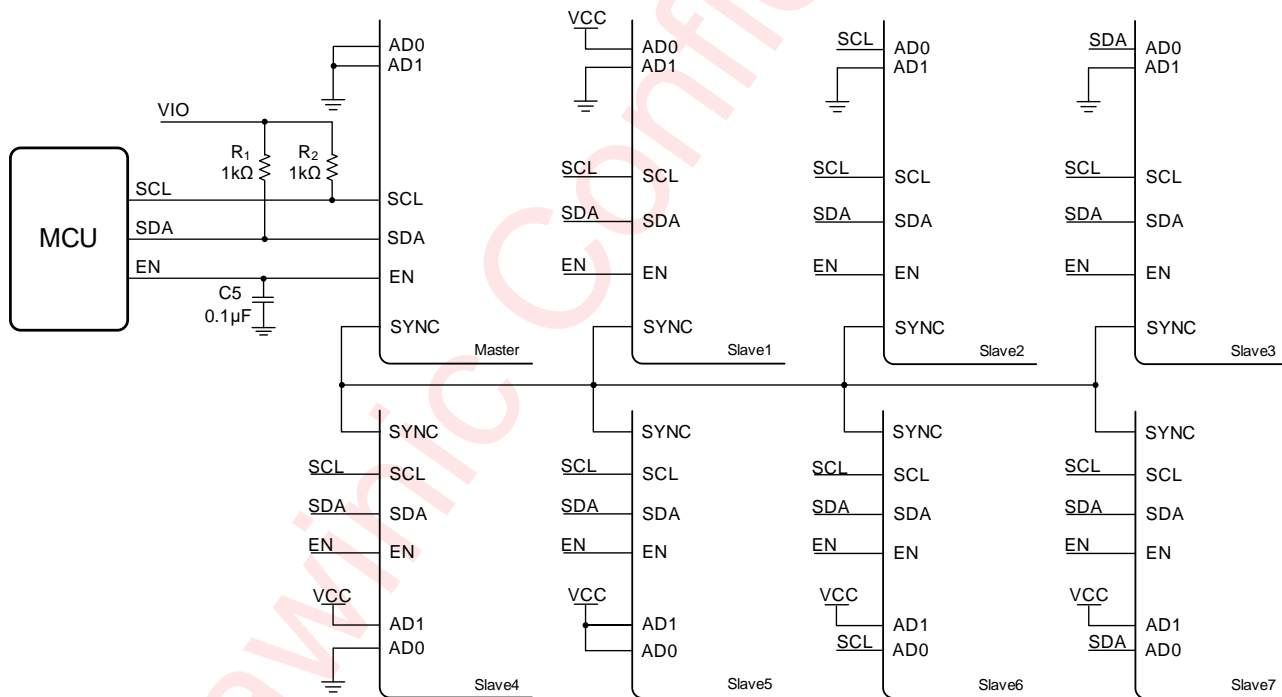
MCU
VIO
$R_1$ 1kΩ
$R_2$ 1kΩ
SCL
SDA
EN
C5 0.1μF

AD0
AD1
SCL
SDA
EN
SYNC
Master

VCC
AD0
AD1
SCL SCL
SDA SDA
EN EN
SYNC
Slave1

SCL AD0
AD1
SCL SCL
SDA SDA
EN EN
SYNC
Slave2

SDA AD0
AD1
SCL SCL
SDA SDA
EN EN
SYNC
Slave3

SYNC
SCL SCL
SDA SDA
EN EN
VCC
AD1
AD0
Slave4

SYNC
SCL SCL
SDA SDA
EN EN
VCC
AD1
AD0
Slave5

SYNC
SCL SCL
SDA SDA
EN EN
VCC
AD1
SCL AD0
Slave6

SYNC
SCL SCL
SDA SDA
EN EN
VCC
AD1
SDA AD0
Slave7

Awinic Confidential